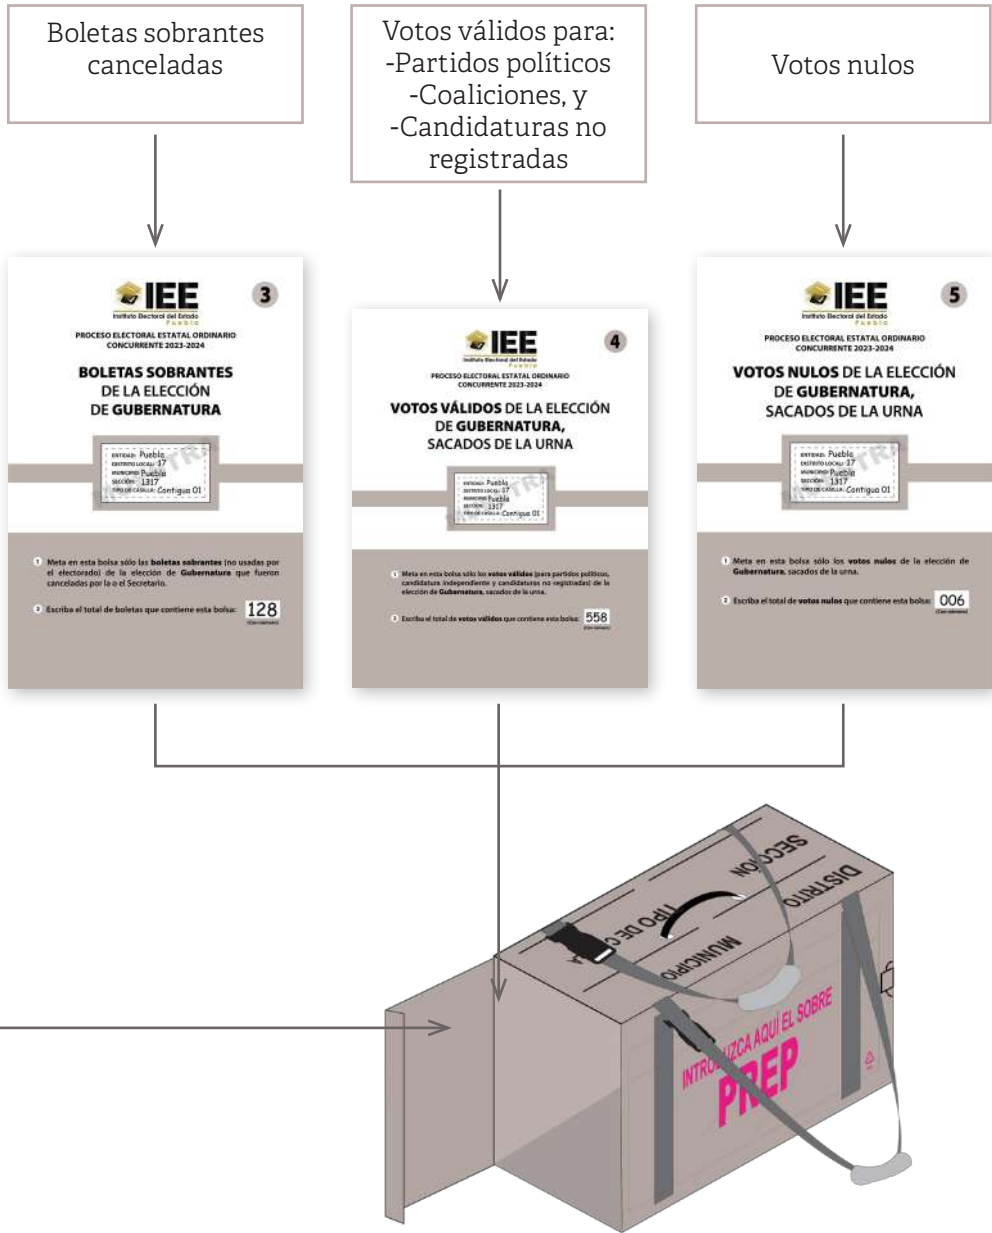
Boletas sobrantes canceladas

Votos válidos para:
-Partidos políticos
-Coaliciones, y
-Candidaturas no registradas

Votos nulos

IEE
Instituto Electoral del Estado
Puebla
3
PROCESO ELECTORAL ESTATAL ORDINARIO CONCURRENTE 2023-2024
BOLETAS SOBRANTES DE LA ELECCIÓN DE GUBERNATURA
ENTIDAD: Puebla
DISTRITO LOCAL: 17
MUNICIPIO: Puebla
SECCIÓN: 1317
TIPO DE CASILLA: Contigua 01
MUESTRA
1 Meta en esta bolsa sólo las boletas sobrantes (no usadas por el electorado) de la elección de Gubernatura que fueron canceladas por la o el Secretario.
2 Escriba el total de boletas que contiene esta bolsa: 128
(Con número)

IEE
Instituto Electoral del Estado
Puebla
4
PROCESO ELECTORAL ESTATAL ORDINARIO CONCURRENTE 2023-2024
VOTOS VÁLIDOS DE LA ELECCIÓN DE GUBERNATURA, SACADOS DE LA URNA
ENTIDAD: Puebla
DISTRITO LOCAL: 17
MUNICIPIO: Puebla
SECCIÓN: 1317
TIPO DE CASILLA: Contigua 01
MUESTRA
1 Meta en esta bolsa sólo los votos válidos (para partidos políticos, candidatura independiente y candidaturas no registradas) de la elección de Gubernatura, sacados de la urna.
2 Escriba el total de votos válidos que contiene esta bolsa: 558
(Con número)

IEE
Instituto Electoral del Estado
Puebla
5
PROCESO ELECTORAL ESTATAL ORDINARIO CONCURRENTE 2023-2024
VOTOS NULOS DE LA ELECCIÓN DE GUBERNATURA, SACADOS DE LA URNA
ENTIDAD: Puebla
DISTRITO LOCAL: 17
MUNICIPIO: Puebla
SECCIÓN: 1317
TIPO DE CASILLA: Contigua 01
MUESTRA
1 Meta en esta bolsa sólo los votos nulos de la elección de Gubernatura, sacados de la urna.
2 Escriba el total de votos nulos que contiene esta bolsa: 006
(Con número)

SECCIÓN
DISTRITO
TIPO DE C
MUNICIPIO
INTRODUZCA AQUÍ EL SOBRE
PREP